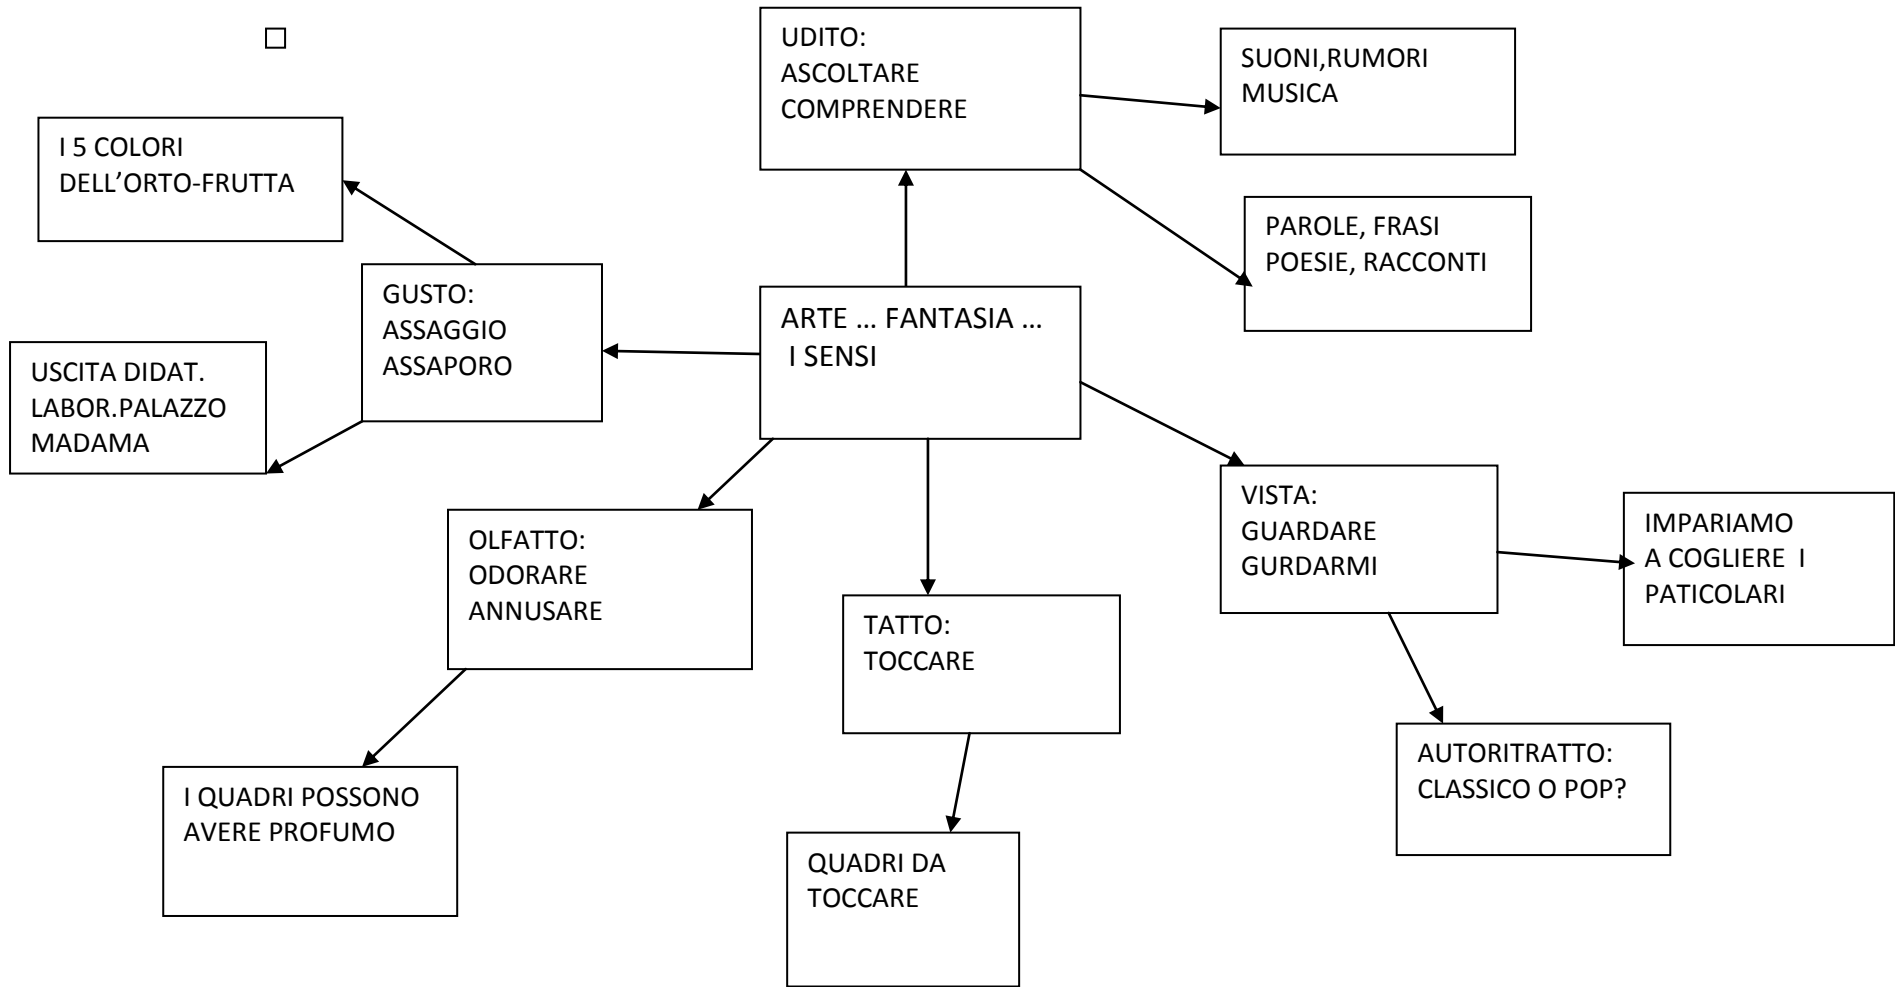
UDITO:
ASCOLTARE
COMPRENDERE

SUONI,RUMORI
MUSICA

I 5 COLORI
DELL'ORTO-FRUTTA

PAROLE, FRASI
POESIE, RACCONTI

GUSTO:
ASSAGGIO
ASSAPORO

ARTE … FANTASIA …
I SENSI

USCITA DIDAT.
LABOR.PALAZZO
MADAMA

VISTA:
GUARDARE
GURDARMI

IMPARIAMO
A COGLIERE I
PATICOLARI

OLFATTO:
ODORARE
ANNUSARE

TATTO:
TOCCARE

AUTORITRATTO:
CLASSICO O POP?

I QUADRI POSSONO
AVERE PROFUMO

QUADRI DA
TOCCARE